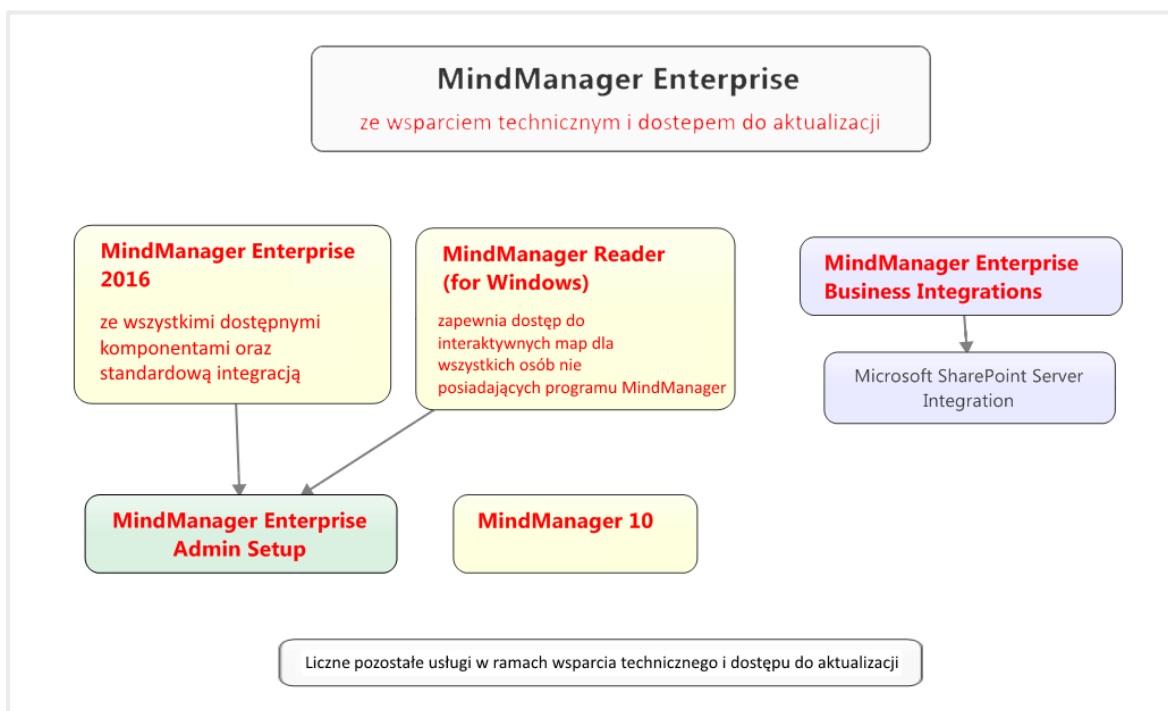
MindManager Enterprise
ze wsparciem technicznym i dostepem do aktualizacji

MindManager Enterprise 2016
ze wszystkimi dostępnymi komponentami oraz standardową integracją

MindManager Reader (for Windows)
zapewnia dostęp do interaktywnych map dla wszystkich osób nie posiadających programu MindManager

MindManager Enterprise Business Integrations

Microsoft SharePoint Server Integration

MindManager Enterprise Admin Setup

MindManager 10

Liczne pozostałe usługi w ramach wsparcia technicznego i dostępu do aktualizacji